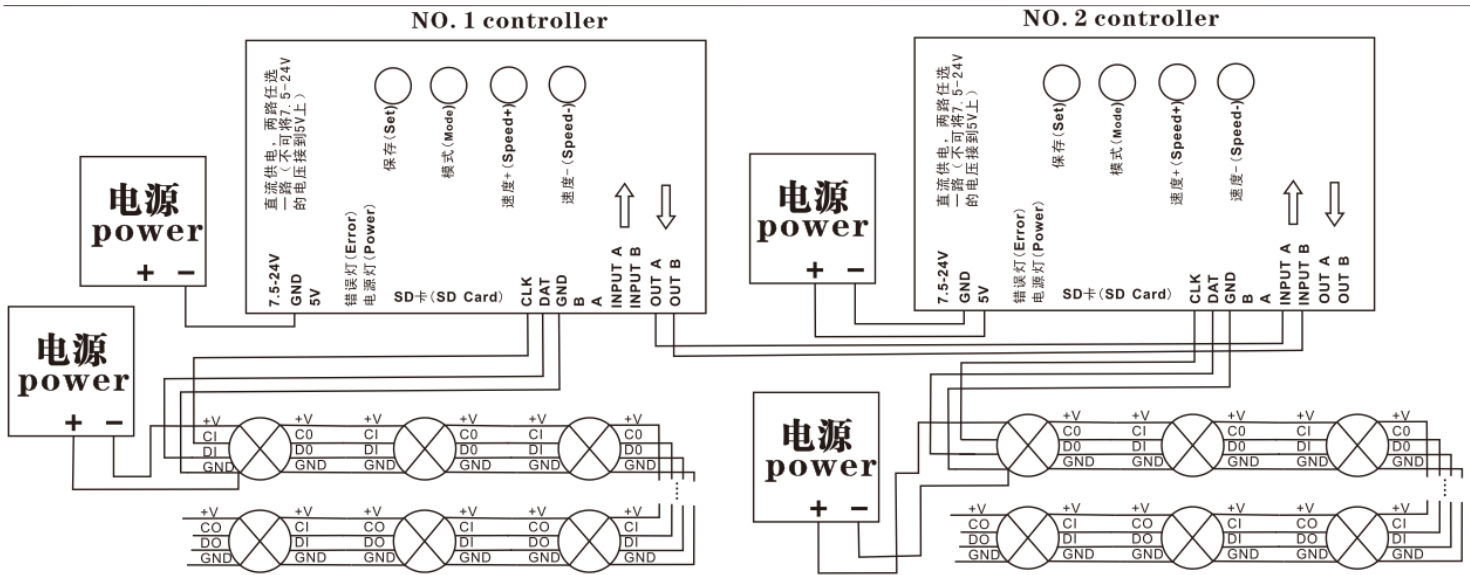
NO. 1 controller

直流供电，两路任选一路（不可将7.5-24V的电压接到5V上）

保存(Set)

模式(Mode)

速度+(Speed+)

速度-(Speed-)

错误灯(Error)
电源灯(Power)

SD卡(SD Card)

7.5-24V
GND
5V

CLK
DAT
GND
B
A
INPUT A
INPUT B
OUT A
OUT B

电源
power
+ −

电源
power
+ −

+V
CI
DI
GND

+V
C0
D0
GND

+V
CI
DI
GND

+V
C0
D0
GND

+V
CI
DI
GND

+V
C0
D0
GND

+V
CO
DO
GND

+V
CI
DI
GND

+V
CO
DO
GND

+V
CI
DI
GND

+V
CO
DO
GND

+V
CI
DI
GND

NO. 2 controller

直流供电，两路任选一路（不可将7.5-24V的电压接到5V上）

保存(Set)

模式(Mode)

速度+(Speed+)

速度-(Speed-)

错误灯(Error)
电源灯(Power)

SD卡(SD Card)

7.5-24V
GND
5V

CLK
DAT
GND
B
A
INPUT A
INPUT B
OUT A
OUT B

电源
power
+ −

电源
power
+ −

+V
C0
D0
GND

+V
CI
DI
GND

+V
C0
D0
GND

+V
CI
DI
GND

+V
C0
D0
GND

+V
CO
DO
GND

+V
CI
DI
GND

+V
CO
DO
GND

+V
CI
DI
GND

+V
CO
DO
GND

+V
CI
DI
GND